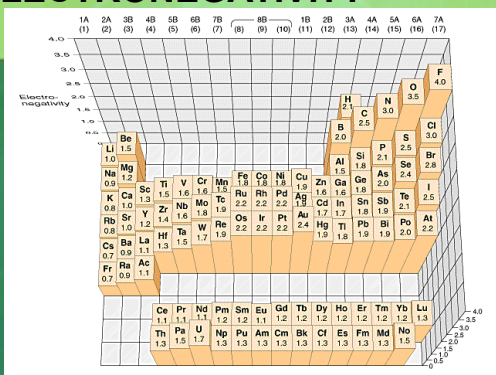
1A (1) 2A (2) 3B (3) 4B (4) 5B (5) 6B (6) 7B (7) 8B (8) (9) (10) 1B (11) 2B (12) 3A (13) 4A (14) 5A (15) 6A (16) 7A (17)

4.0
3.5
3.0
2.5
2.0
1.5
1.0

Electronegativity

H 2.1
Li 1.0
Be 1.5
Na 0.9
Mg 1.2
K 0.8
Ca 1.0
Sc 1.3
Ti 1.5
V 1.6
Cr 1.6
Mn 1.5
Fe 1.8
Co 1.8
Ni 1.8
Cu 1.9
Zn 1.6
Ga 1.6
Ge 1.8
As 2.0
Se 2.4
Br 2.8
Rb 0.8
Sr 1.0
Y 1.2
Zr 1.4
Nb 1.6
Mo 1.8
Tc 1.9
Ru 2.2
Rh 2.2
Pd 2.2
Ag 1.9
Cd 1.7
In 1.7
Sn 1.8
Sb 1.9
Te 2.1
I 2.5
Cs 0.7
Ba 0.9
La 1.1
Hf 1.3
Ta 1.5
W 1.7
Re 1.9
Os 2.2
Ir 2.2
Pt 2.2
Au 2.4
Hg 1.9
Tl 1.8
Pb 1.9
Bi 1.9
Po 2.0
At 2.2
Fr 0.7
Ra 0.9
Ac 1.1
B 2.0
C 2.5
N 3.0
O 3.5
F 4.0
Al 1.5
Si 1.8
P 2.1
S 2.5
Cl 3.0

Ce 1.1
Pr 1.1
Nd 1.1
Pm 1.2
Sm 1.2
Eu 1.2
Gd 1.2
Tb 1.2
Dy 1.2
Ho 1.2
Er 1.2
Tm 1.2
Yb 1.2
Lu 1.3
Th 1.3
Pa 1.5
U 1.7
Np 1.3
Pu 1.3
Am 1.3
Cm 1.3
Bk 1.3
Cf 1.3
Es 1.3
Fm 1.3
Md 1.3
No 1.5

4.0
3.5
3.0
2.5
2.0
1.5
1.0
0.5